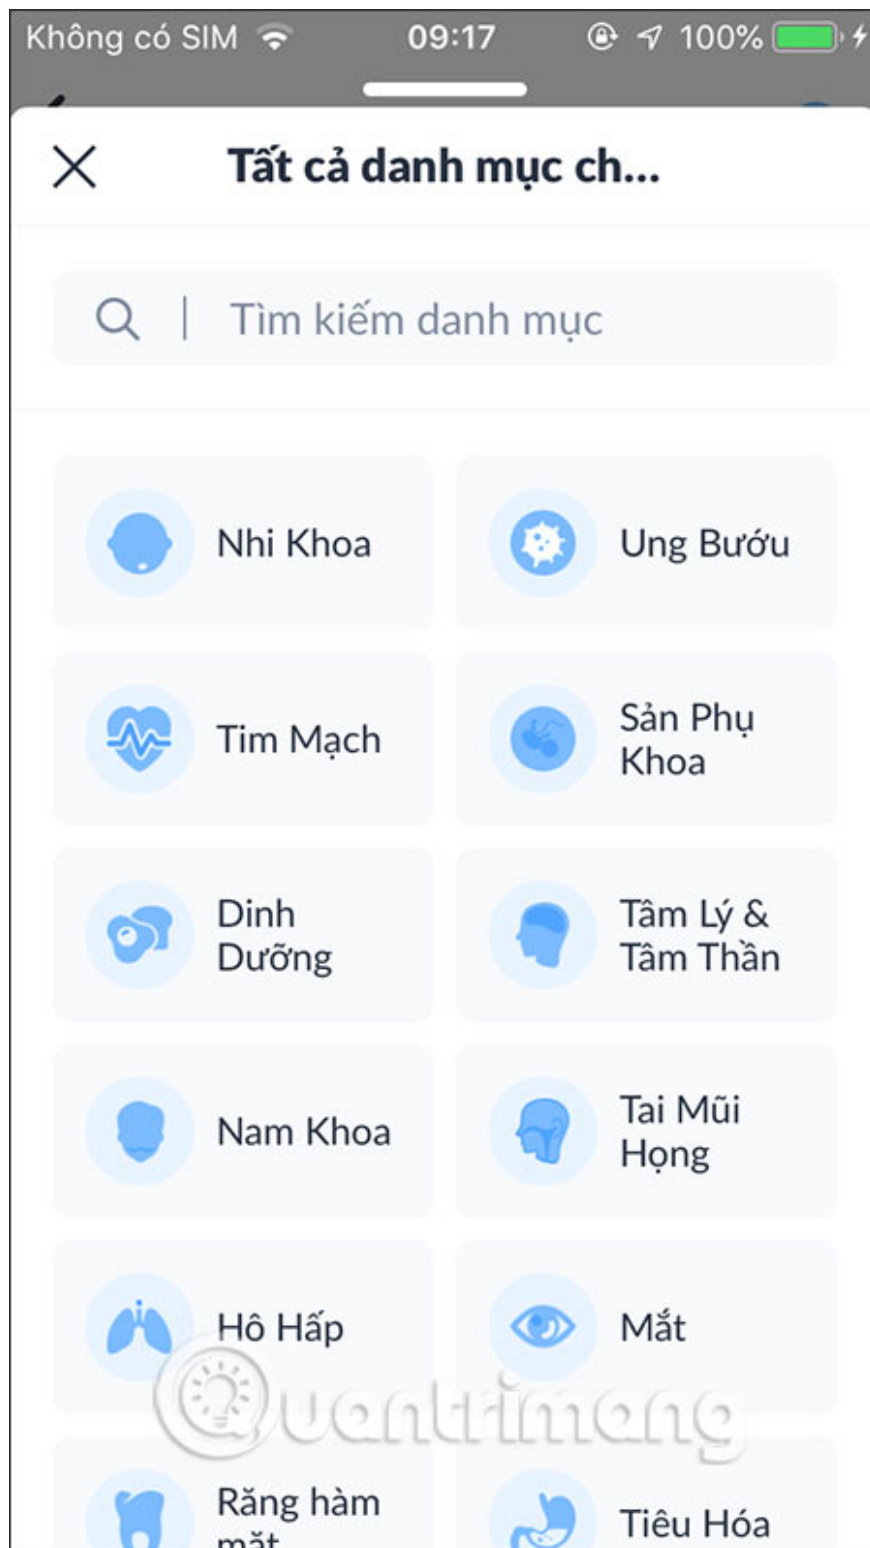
Không có SIM 09:17 100%

Tất cả danh mục ch...

Tìm kiếm danh mục

Nhi Khoa

Ung Bướu

Tim Mạch

Sản Phụ Khoa

Dinh Dưỡng

Tâm Lý & Tâm Thần

Nam Khoa

Tai Mũi Họng

Hô Hấp

Mắt

Răng hàm mặt

Tiêu Hóa

Quantrimang